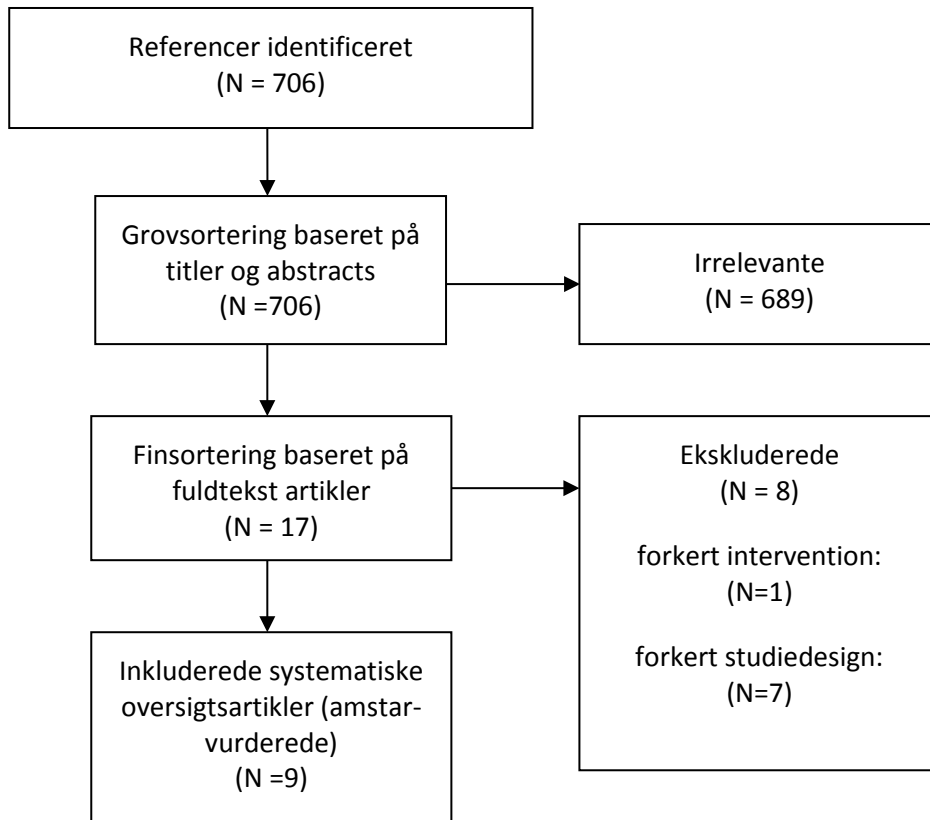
Referencer identificeret
(N = 706)

Grovsortering baseret på titler og abstracts
(N =706)

Irrelevante
(N = 689)

Finsortering baseret på fuldtekst artikler
(N = 17)

Ekskluderede
(N = 8)

forkert intervention:
(N=1)

forkert studiedesign:
(N=7)

Inkluderede systematiske oversigtsartikler (amstar-vurderede)
(N =9)